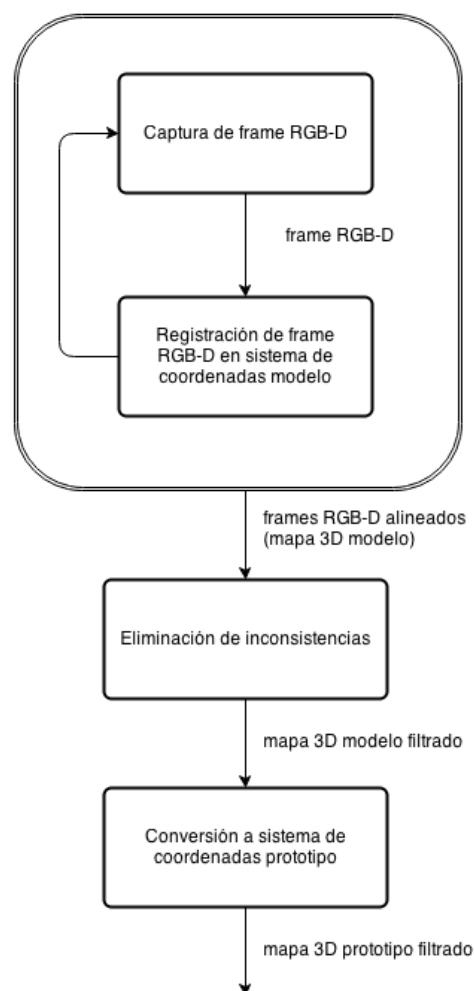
Captura de frame RGB-D

frame RGB-D

Registración de frame RGB-D en sistema de coordenadas modelo

frames RGB-D alineados (mapa 3D modelo)

Eliminación de inconsistencias

mapa 3D modelo filtrado

Conversión a sistema de coordenadas prototipo

mapa 3D prototipo filtrado